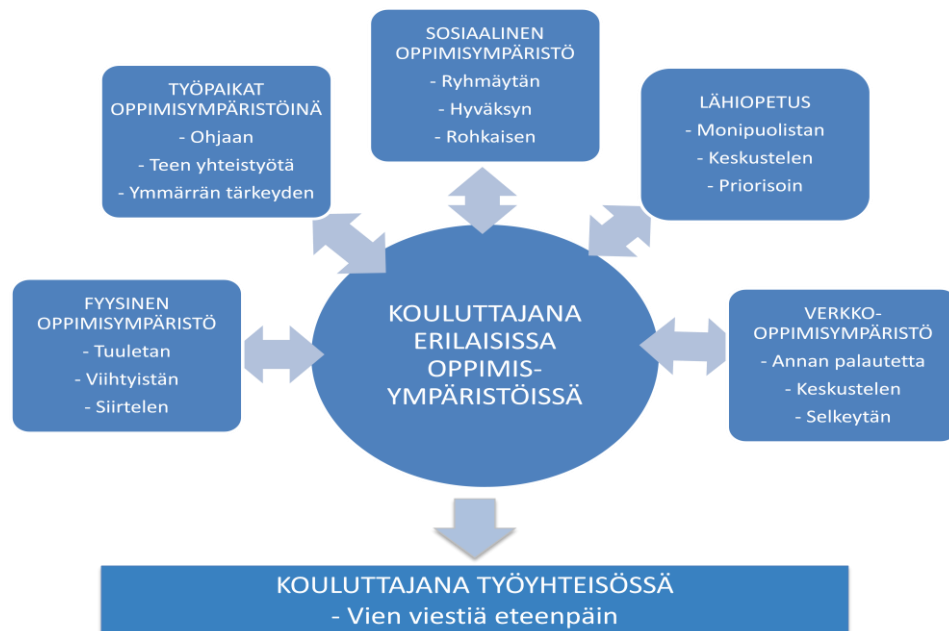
SOSIAALINEN OPPIMISYMPÄRISTÖ
- Ryhmäytän
- Hyväksyn
- Rohkaisen

TYÖPAIKAT OPPIMISYMPÄRISTÖINÄ
- Ohjaan
- Teen yhteistyötä
- Ymmärrän tärkeyden

LÄHIOPETUS
- Monipuolistan
- Keskustelen
- Priorisoin

FYYSINEN OPPIMISYMPÄRISTÖ
- Tuuletan
- Viihtyistän
- Siirtelen

KOULUTTAJANA ERILAISISSA OPPIMIS-YMPÄRISTÖISSÄ

VERKKO-OPPIMISYMPÄRISTÖ
- Annan palautetta
- Keskustelen
- Selkeytän

KOULUTTAJANA TYÖYHTEISÖSSÄ
- Vien viestiä eteenpäin